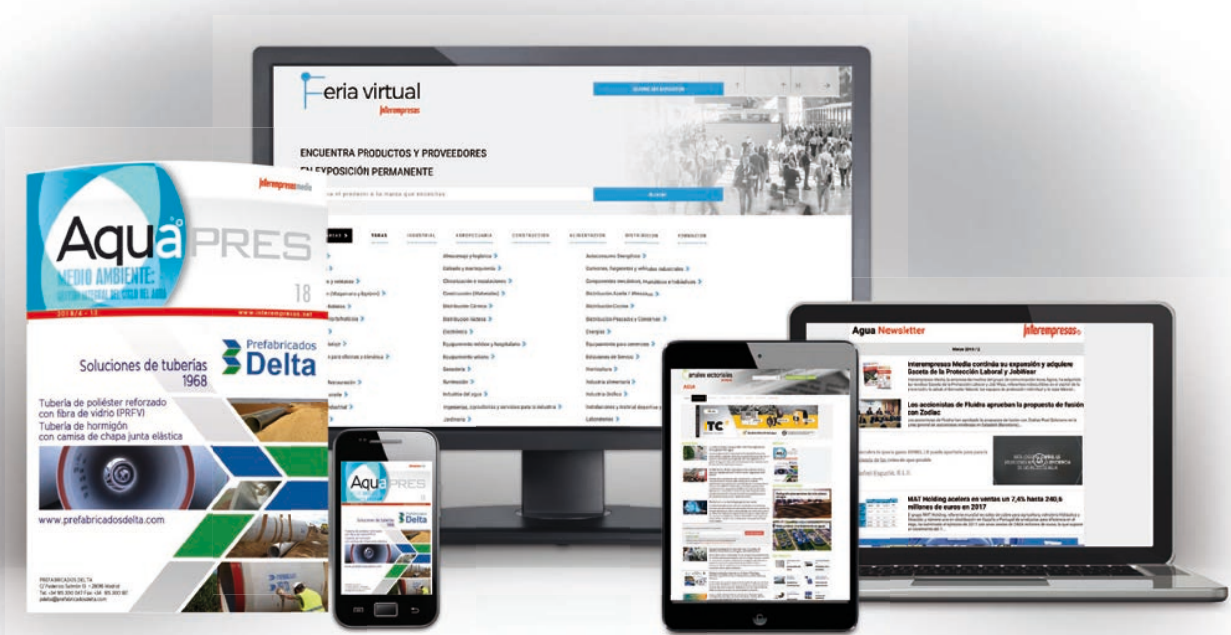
Feria virtual
Interempresas

ENCUENTRA PRODUCTOS Y PROVEEDORES EN EXPOSICIÓN PERMANENTE

BUSCAR

TODAS
INDUSTRIAL
AGROPECUARIA
CONSTRUCCIÓN
ALIMENTACIÓN
DISTRIBUCIÓN
FORMACIÓN

Almacenaje y logística
Calzado y marroquinería
Climatización e instalaciones
Construcción (Maquinaria)
Distribución Cárnica
Distribución láctea
Electrónica
Equipamiento médico y hospitalario
Equipamiento urbano
Geotecnia
Iluminación
Industria del agua
Impresoras, consumibles y servicios para la industria
Jardinería

Autoconsumo Energético
Carbones, forjados y vehículos industriales
Componentes mecánicos, hidráulicos e industriales
Distribución Aceite / Alimentos
Distribución Conservas
Distribución Pescados y Conservas
Energías
Equipamiento para comercios
Industria alimentaria
Industria Química
Laboratorios

Interempresas Media

Aqua PRES

MEDIO AMBIENTE:

18

2019/4 · 11

www.interempresas.net

Soluciones de tuberías 1968

Prefabricados Delta

Tubería de poliéster reforzado con fibra de vidrio (PRFV)
Tubería de hormigón con camisa de chapa junta elástica

www.prefabricadosdelta.com

PREFABRICADOS DELTA

Aqua PRES

Delta

Agua Newsletter

Interempresas

Interempresas Media continúa su expansión y adquiere Gaceta de la Protección Laboral y JobWear

Los accionistas de Fluidra aprueban la propuesta de fusión con Zodiac

M&T Holding acelera en ventas un 7,4% hasta 240,6 millones de euros en 2017